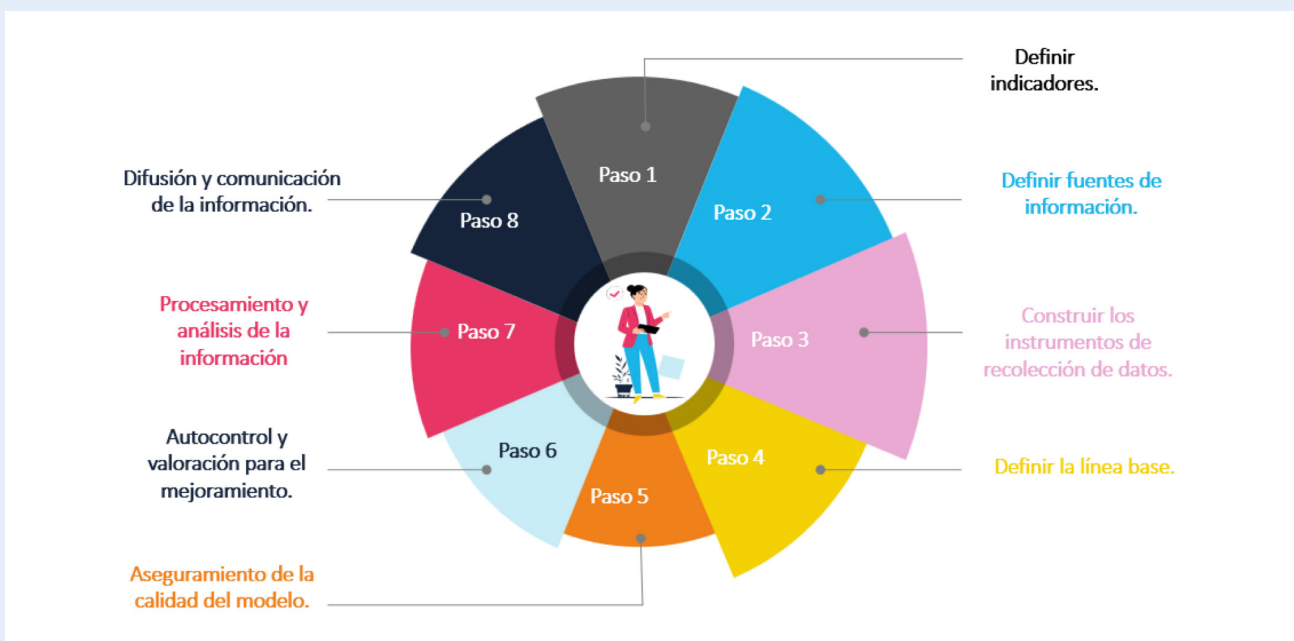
Definir indicadores.

Paso 1

Difusión y comunicación de la información.

Paso 8

Paso 2

Definir fuentes de información.

Procesamiento y análisis de la información

Paso 7

Paso 3

Construir los instrumentos de recolección de datos.

Autocontrol y valoración para el mejoramiento.

Paso 6

Paso 4

Definir la línea base.

Paso 5

Aseguramiento de la calidad del modelo.